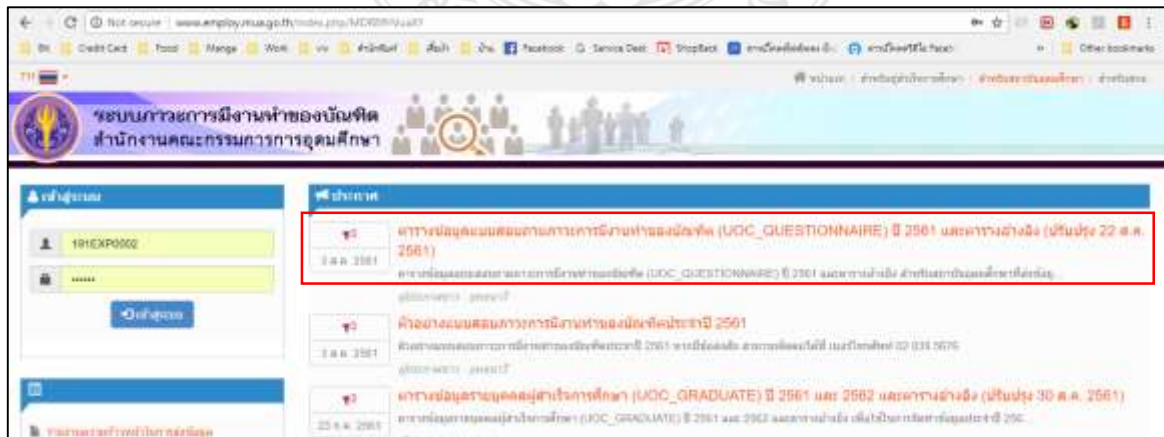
Not secure | www.employ.mua.go.th/index.php/MOBIBN/ualt

Credit Card | Food | Manga | Work | สำนักงาน | Facebook | Service Desk | ShopBack | Other bookmarks

TH

หน้าแรก | สำหรับผู้บริหารสถาบัน | สำหรับสถาบันอุดมศึกษา | สำหรับบัณฑิต

ระบบภาวะการมีงานทำของบัณฑิต
สำนักงานคณะกรรมการการอุดมศึกษา

เข้าสู่ระบบ

191EXP0002

••••••

เข้าสู่ระบบ

ประกาศ

ตารางข้อมูลแบบสอบถามภาวะการมีงานทำของบัณฑิต (UOC_QUESTIONNAIRE) ปี 2561 และตารางอ้างอิง (ปรับปรุง 22 ส.ค. 2561)

3 ส.ค. 2561

ตารางข้อมูลแบบสอบถามภาวะการมีงานทำของบัณฑิต (UOC_QUESTIONNAIRE) ปี 2561 และตารางอ้างอิง สำหรับสถาบันอุดมศึกษาที่ส่งข้อมูล...

ตัวอย่างแบบสอบถามภาวะการมีงานทำของบัณฑิตประจำปี 2561

3 ส.ค. 2561

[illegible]

ตารางข้อมูลรายบุคคลผู้สำเร็จการศึกษา (UOC_GRADUATE) ปี 2561 และ 2562 และตารางอ้างอิง (ปรับปรุง 30 ส.ค. 2561)

23 ส.ค. 2561

ตารางข้อมูลรายบุคคลผู้สำเร็จการศึกษา (UOC_GRADUATE) ปี 2561 และ 2562 และตารางอ้างอิง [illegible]

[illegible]